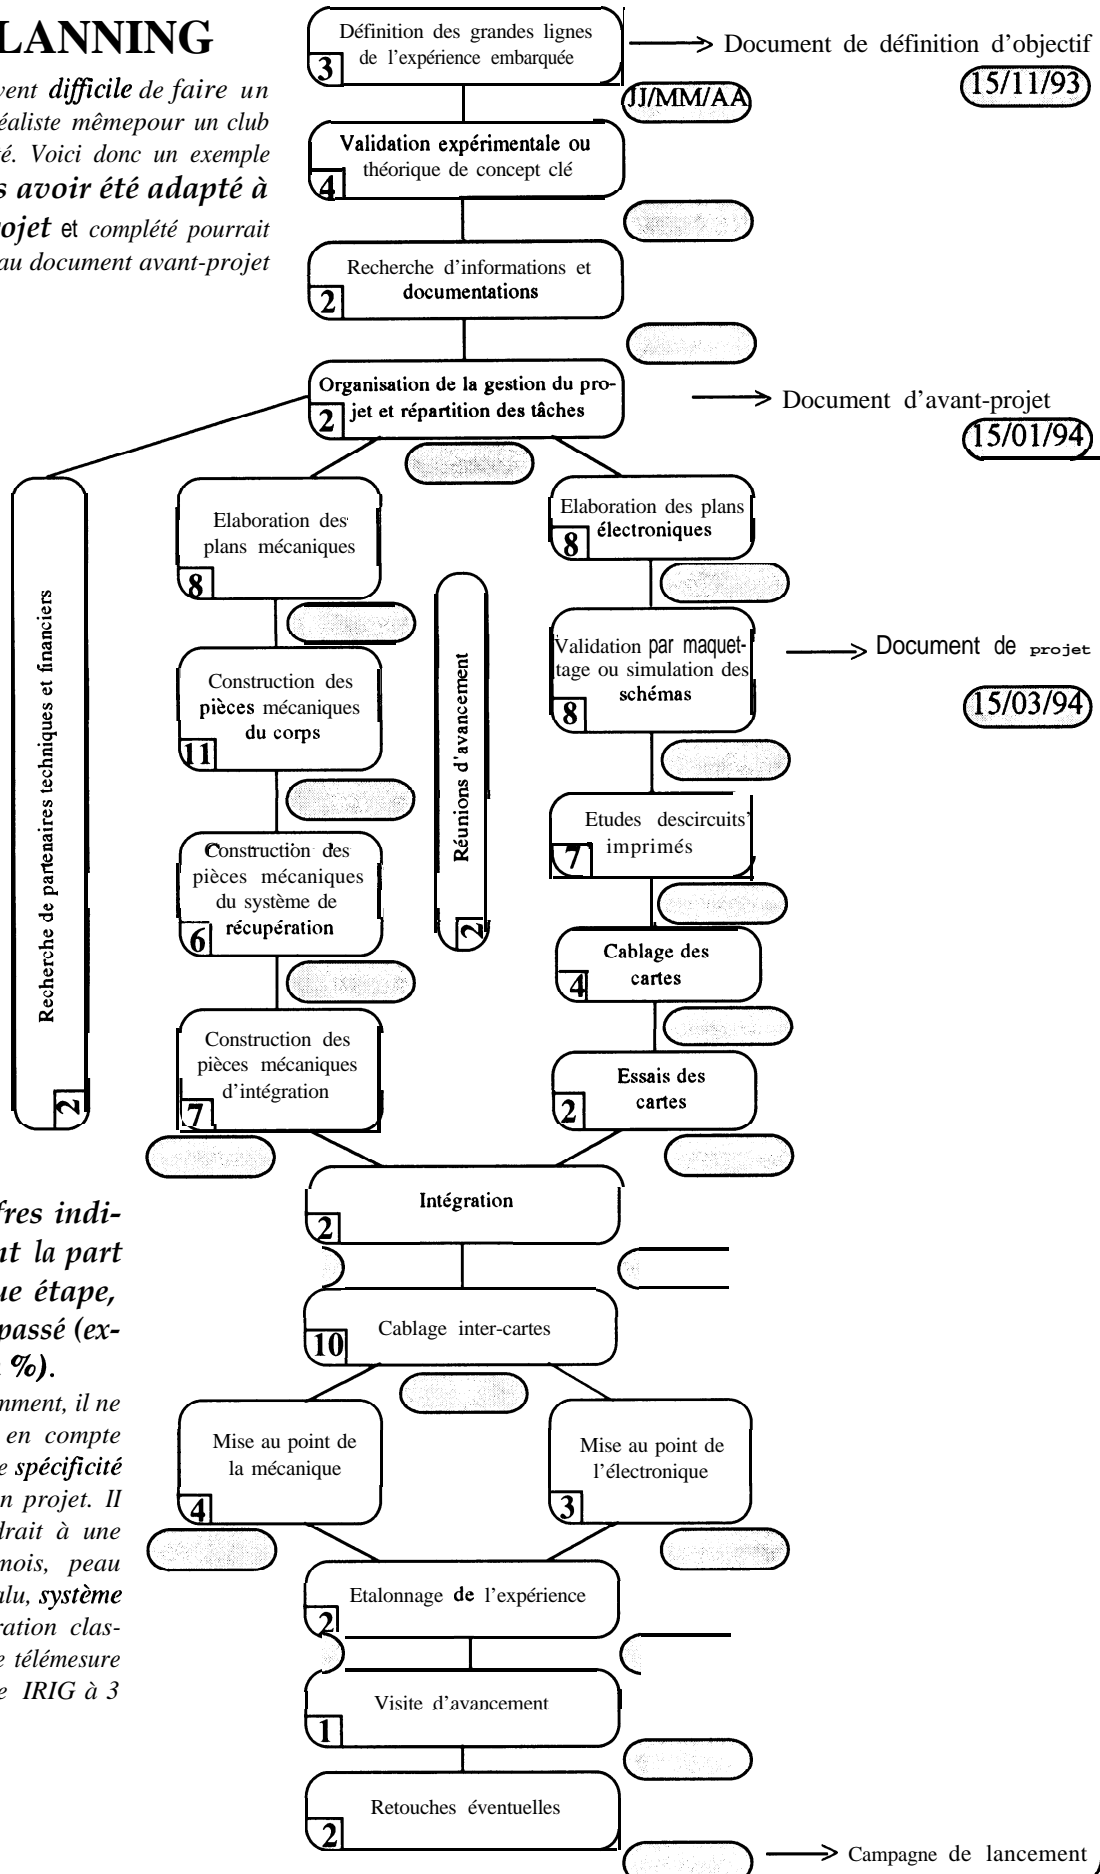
LANNING

vent difficile de faire un éaliste mêmepour un club é. Voici donc un exemple s avoir été adapté à ojet et complété pourrait au document avant-projet

3 Définition des grandes lignes de l'expérience embarquée

Document de définition d'objectif
(15/11/93)

(JJ/MM/AA)

4 Validation expérimentale ou théorique de concept clé

2 Recherche d'informations et documentations

2 Organisation de la gestion du projet et répartition des tâches

Document d'avant-projet
(15/01/94)

Recherche de partenaires techniques et financiers 2

8 Elaboration des plans mécaniques

11 Construction des pièces mécaniques du corps

6 Construction des pièces mécaniques du système de récupération

7 Construction des pièces mécaniques d'intégration

Réunions d'avancement 2

8 Elaboration des plans électroniques

8 Validation par maquettage ou simulation des schémas

Document de projet
(15/03/94)

7 Etudes descircuits imprimés

4 Cablage des cartes

2 Essais des cartes

2 Intégration

10 Cablage inter-cartes

4 Mise au point de la mécanique

3 Mise au point de l'électronique

2 Etalonnage de l'expérience

1 Visite d'avancement

2 Retouches éventuelles

Campagne de lancement

fres indiat la part ue étape, passé (ex%).

mment, il ne en compte e spécificité n projet. Il drait à une mois, peau alu, système ration classe télémesure e IRIG à 3